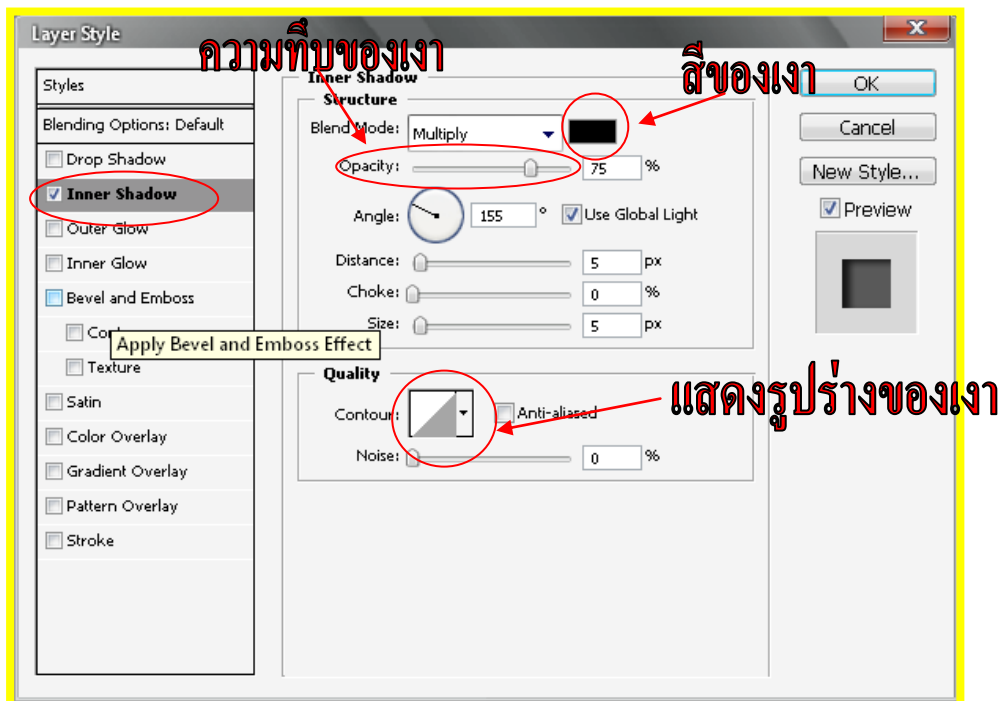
Layer Style

ความทึบของเงา

สีของเงา

Styles

Blending Options: Default

Drop Shadow

Inner Shadow

Outer Glow

Inner Glow

Bevel and Emboss

Cont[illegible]

Apply Bevel and Emboss Effect

Texture

Satin

Color Overlay

Gradient Overlay

Pattern Overlay

Stroke

Inner Shadow

Structure

Blend Mode: Multiply

Opacity: 75 %

Angle: 155 ° Use Global Light

Distance: 5 px

Choke: 0 %

Size: 5 px

Quality

Contour: Anti-aliased

แสดงรูปร่างของเงา

Noise: 0 %

OK

Cancel

New Style...

Preview